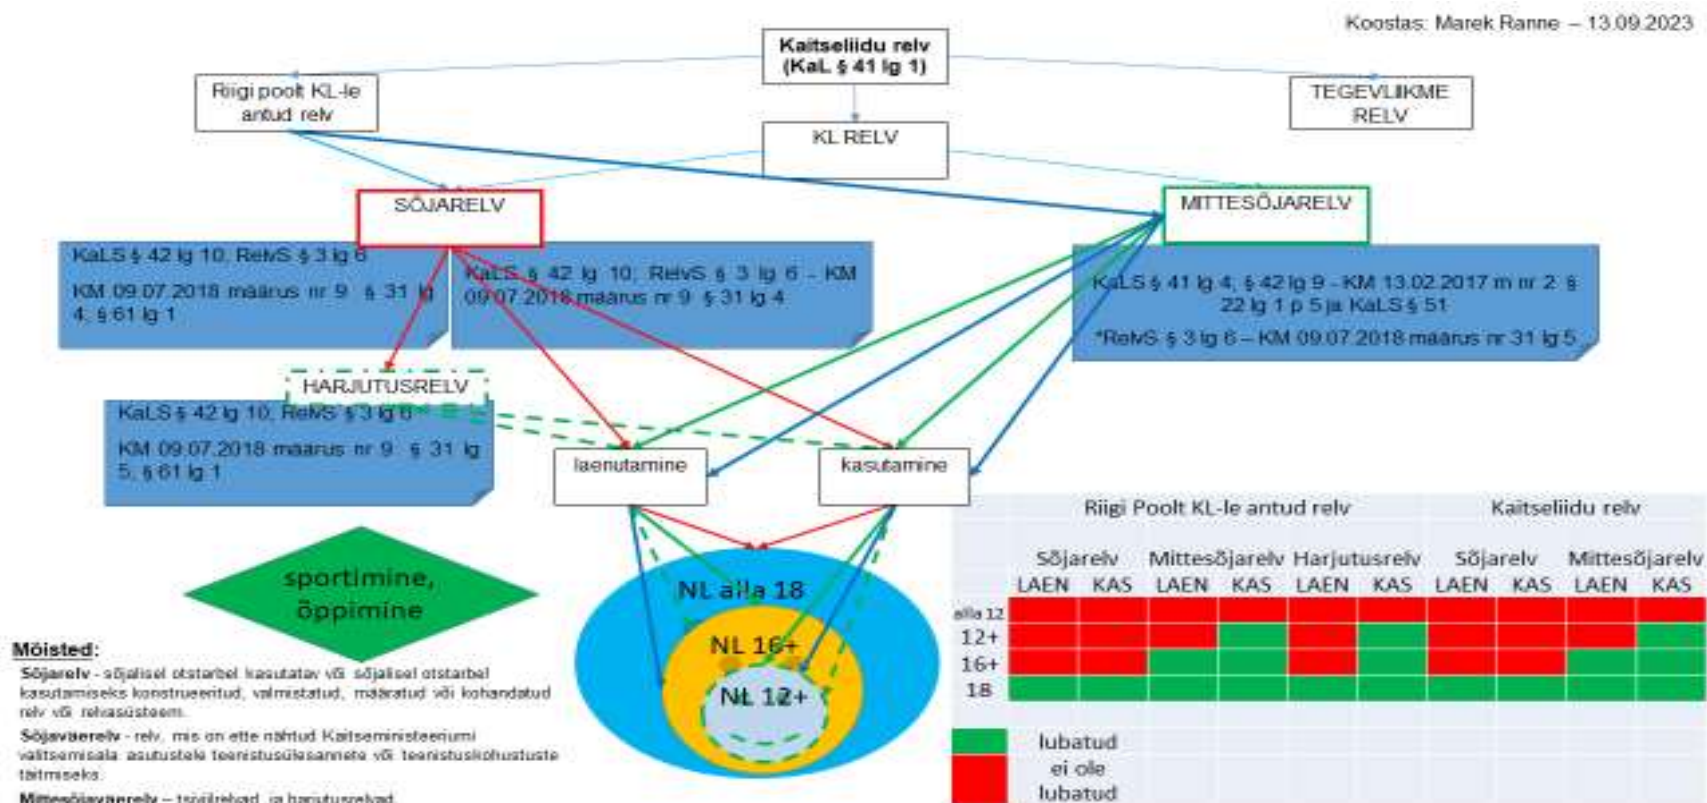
Koostas: Marek Ranne – 13.09.2023

Kaitseliidu relv (KaL § 41 lg 1)

Riigi poolt KL-le antud relv

KL RELV

TEGEVLIIKME RELV

SÕJARELV

MITTESÕJARELV

KaLS § 42 lg 10, RelvS § 3 lg 6

KM 09.07.2018 määrus nr 9 § 31 lg 4, § 61 lg 1

KaLS § 42 lg 10; RelvS § 3 lg 6 – KM 09.07.2018 määrus nr 9 § 31 lg 4

KaLS § 41 lg 4, § 42 lg 9 - KM 13.02.2017 m nr 2 § 22 lg 1 p 5 ja KaLS § 51

*RelvS § 3 lg 6 – KM 09.07.2018 määrus nr 31 lg 5

HARJUTUSRELV

KaLS § 42 lg 10, RelvS § 3 lg 6

KM 09.07.2018 määrus nr 9 § 31 lg 5, § 61 lg 1

laenutamine

kasutamine

sportimine, õppimine

NL alla 18

NL 16+

NL 12+

| | Riigi Poolt KL-le antud relv | | | | | | Kaitseliidu relv | | | |
|---|---|---|---|---|---|---|---|---|---|---|
| | Sõjarelv | | Mittesõjarelv | | Harjutusrelv | | Sõjarelv | | Mittesõjarelv | |
| | LAEN | KAS | LAEN | KAS | LAEN | KAS | LAEN | KAS | LAEN | KAS |
| alla 12 | | | | | | | | | | |
| 12+ | | | | | | | | | | |
| 16+ | | | | | | | | | | |
| 18 | | | | | | | | | | |

lubatud

ei ole lubatud

Mõisted:

Sõjarelv - sõjalisel otstarbel kasutatav või sõjalisel otstarbel kasutamiseks konstrueeritud, valmistatud, määratud või kohandatud relv või relvasüsteem.

Sõjaväerelv - relv, mis on ette nähtud Kaitseministeeriumi valitsemisala asutustele teenistusülesannete või teenistuskohustuste täitmiseks.

Mittesõjaväerelv – tsiviilrelvad, ja harjutusrelvad.